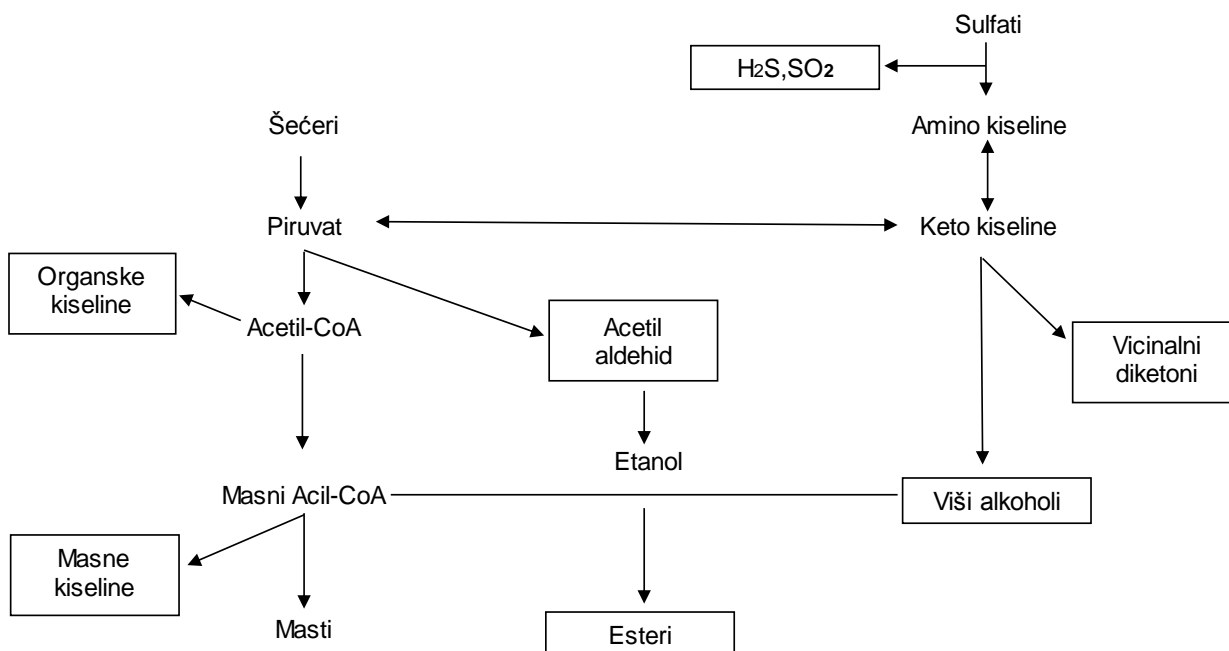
Sulfati

$H_2S, SO_2$

Šećeri

Amino kiseline

Piruvat

Keto kiseline

Organske kiseline

Acetil-CoA

Acetil aldehid

Vicinalni diketoni

Etanol

Masni Acil-CoA

Viši alkoholi

Masne kiseline

Masti

Esteri